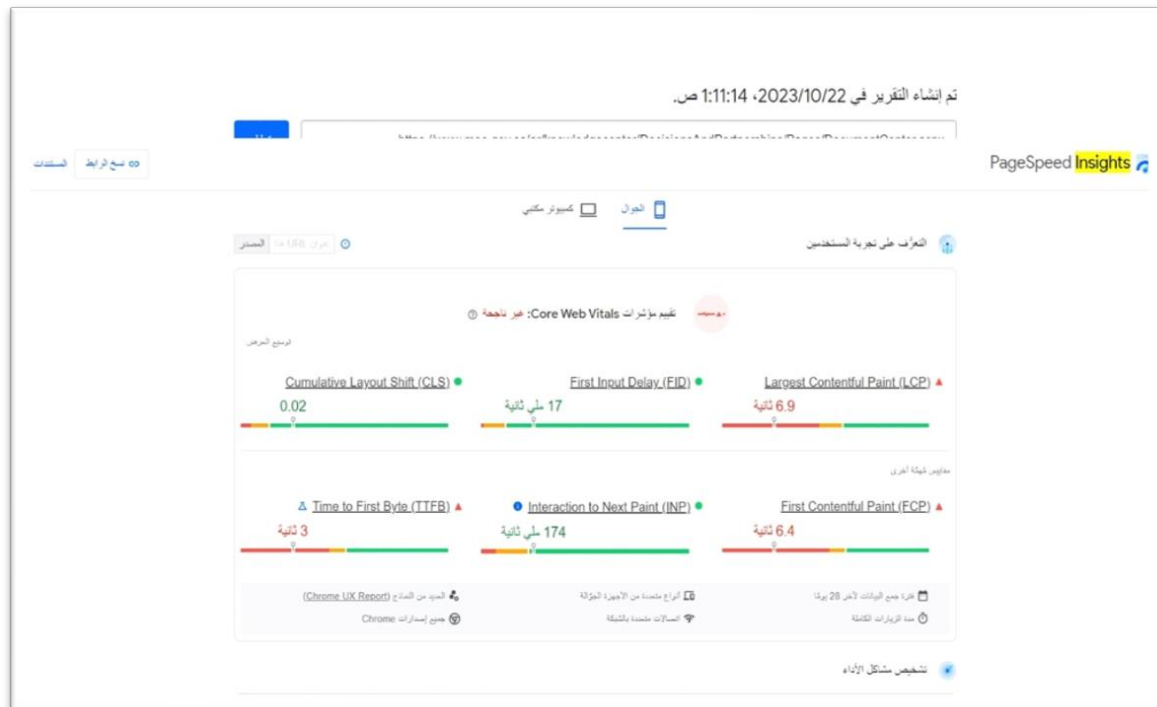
تم إنشاء التقرير في 2023/10/22، 1:11:14 ص.

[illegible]

PageSpeed Insights

نسخ الرابط المستندات

الجوال كمبيوتر مكتبي

التعرّف على تجربة المستخدمين

عنوان URL هذا المصدر

تقييم مؤشرات Core Web Vitals: غير ناجحة

الوضع المرجعي

Largest Contentful Paint (LCP)
6.9 ثانية

First Input Delay (FID)
17 ملي ثانية

Cumulative Layout Shift (CLS)
0.02

مقاييس شبكة أخرى

First Contentful Paint (FCP)
6.4 ثانية

Interaction to Next Paint (INP)
174 ملي ثانية

Time to First Byte (TTFB)
3 ثانية

فترة جمع البيانات لآخر 28 يومًا
أنواع متعددة من الأجهزة الجوّالة
العديد من النماذج (Chrome UX Report)
مدة الزيارات الكاملة
اتصالات متعددة بالشبكة
جميع إصدارات Chrome

تشخيص مشاكل الأداء